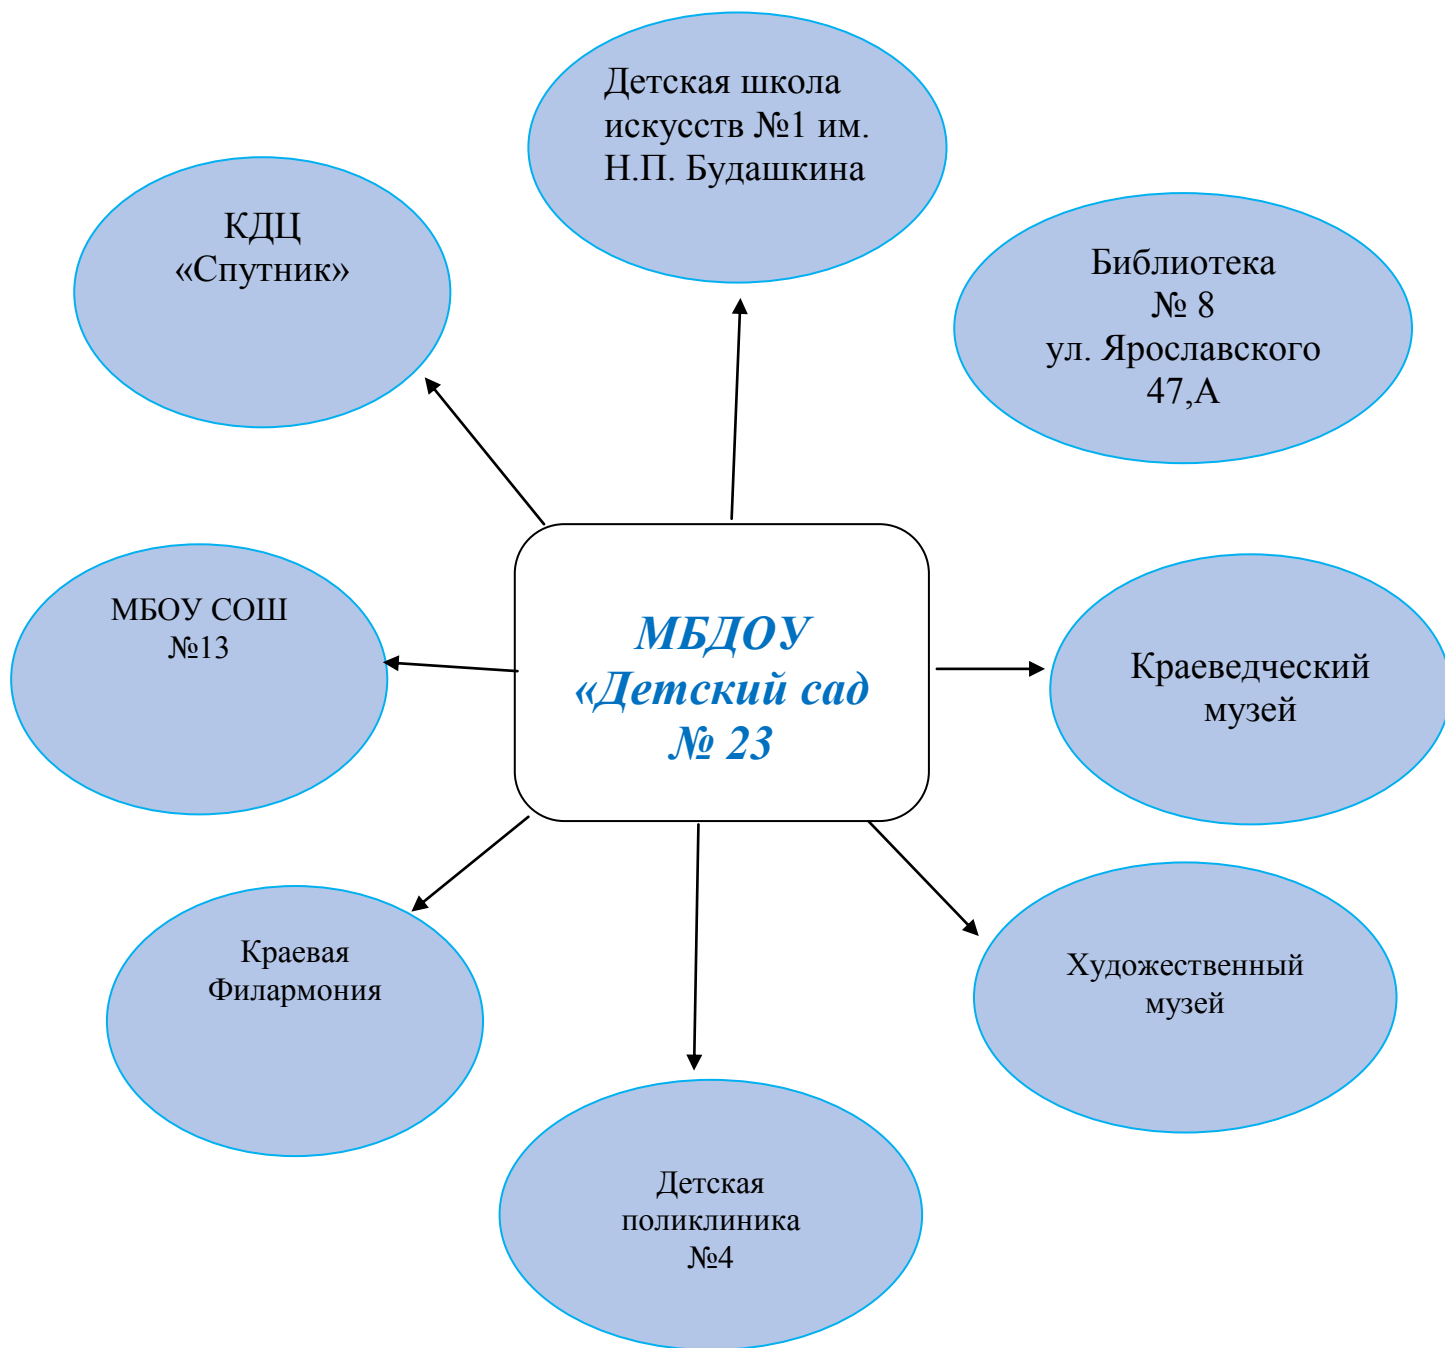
Детская школа искусств №1 им. Н.П. Будашкина

КДЦ «Спутник»

Библиотека № 8 ул. Ярославского 47,А

МБДОУ «Детский сад № 23

МБОУ СОШ №13

Краеведческий музей

Краевая Филармония

Художественный музей

Детская поликлиника №4